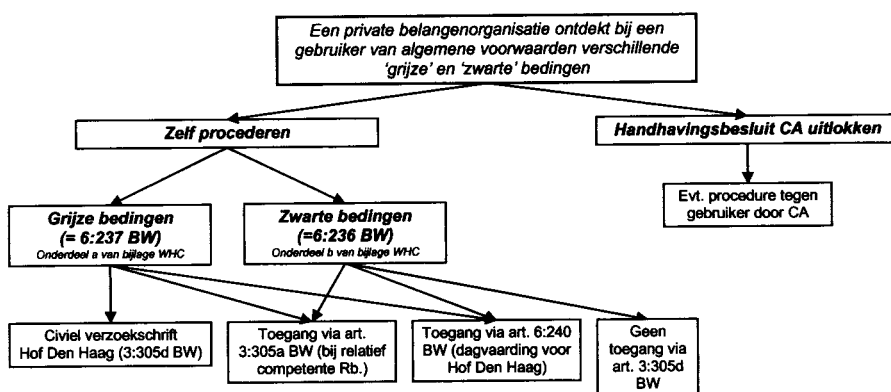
Een private belangenorganisatie ontdekt bij een gebruiker van algemene voorwaarden verschillende 'grijze' en 'zwarte' bedingen

Zelf procederen

Handhavingsbesluit CA uitlokken

Evt. procedure tegen gebruiker door CA

Grijze bedingen (= 6:237 BW)
Onderdeel a van bijlage WHC

Zwarte bedingen (=6:236 BW)
Onderdeel b van bijlage WHC

Civiel verzoekschrift Hof Den Haag (3:305d BW)

Toegang via art. 3:305a BW (bij relatief competente Rb.)

Toegang via art. 6:240 BW (dagvaarding voor Hof Den Haag)

Geen toegang via art. 3:305d BW